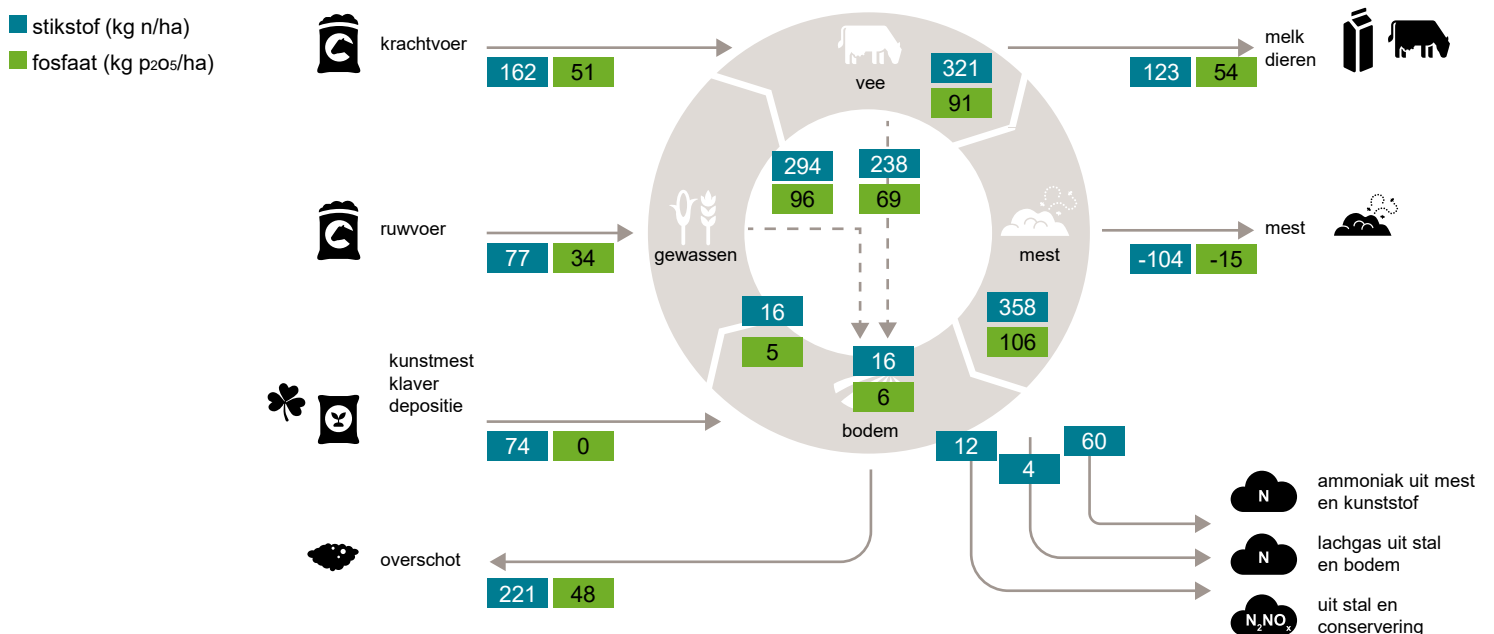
stikstof (kg n/ha)
fosfaat (kg p$_2$O$_5$/ha)

krachtvoer
162 51

vee
321
91

melk
dieren
123 54

294
96

238
69

ruwvoer
77 34

gewassen

mest

mest
-104 -15

358
106

16
5

16
6

kunstmest
klaver
depositie
74 0

bodem

12

4

60

ammoniak uit mest en kunststof

lachgas uit stal en bodem

uit stal en conservering

N

N

$N_2NO_x$

overschot
221 48